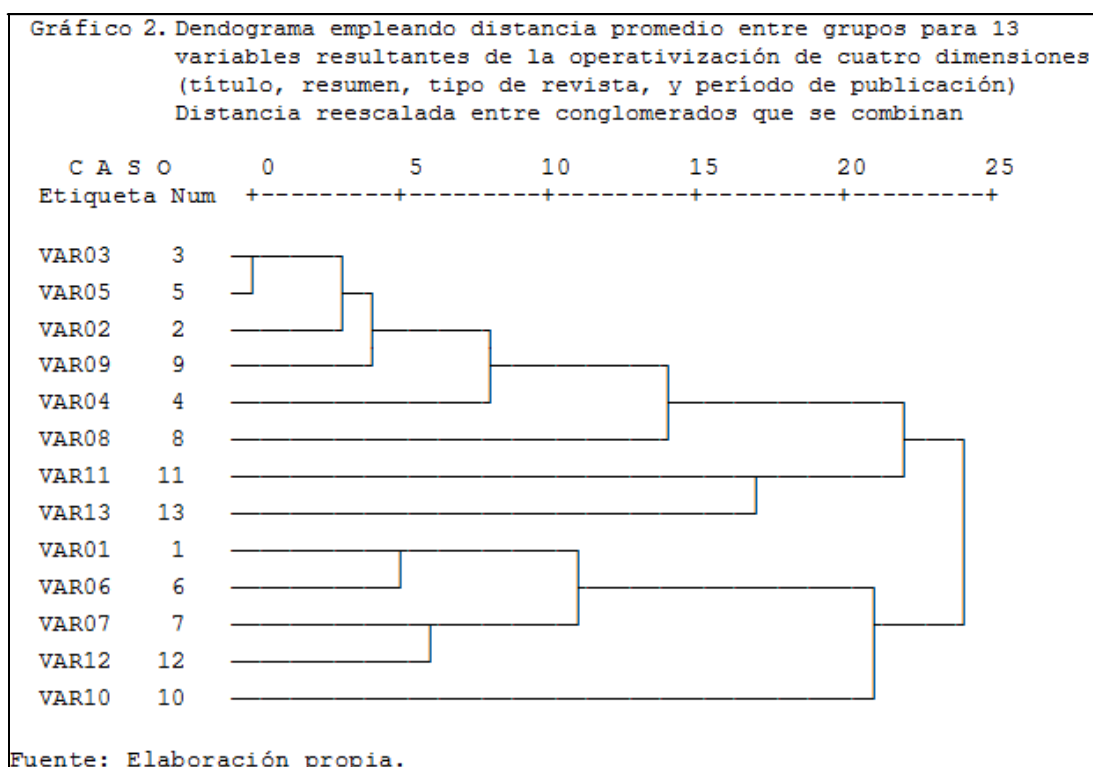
Gráfico 2. Dendograma empleando distancia promedio entre grupos para 13 variables resultantes de la operativización de cuatro dimensiones (título, resumen, tipo de revista, y período de publicación) Distancia reescalada entre conglomerados que se combinan

C A S O 0 5 10 15 20 25
Etiqueta Num +---------+---------+---------+---------+---------+

VAR03 3
VAR05 5
VAR02 2
VAR09 9
VAR04 4
VAR08 8
VAR11 11
VAR13 13
VAR01 1
VAR06 6
VAR07 7
VAR12 12
VAR10 10

Fuente: Elaboración propia.